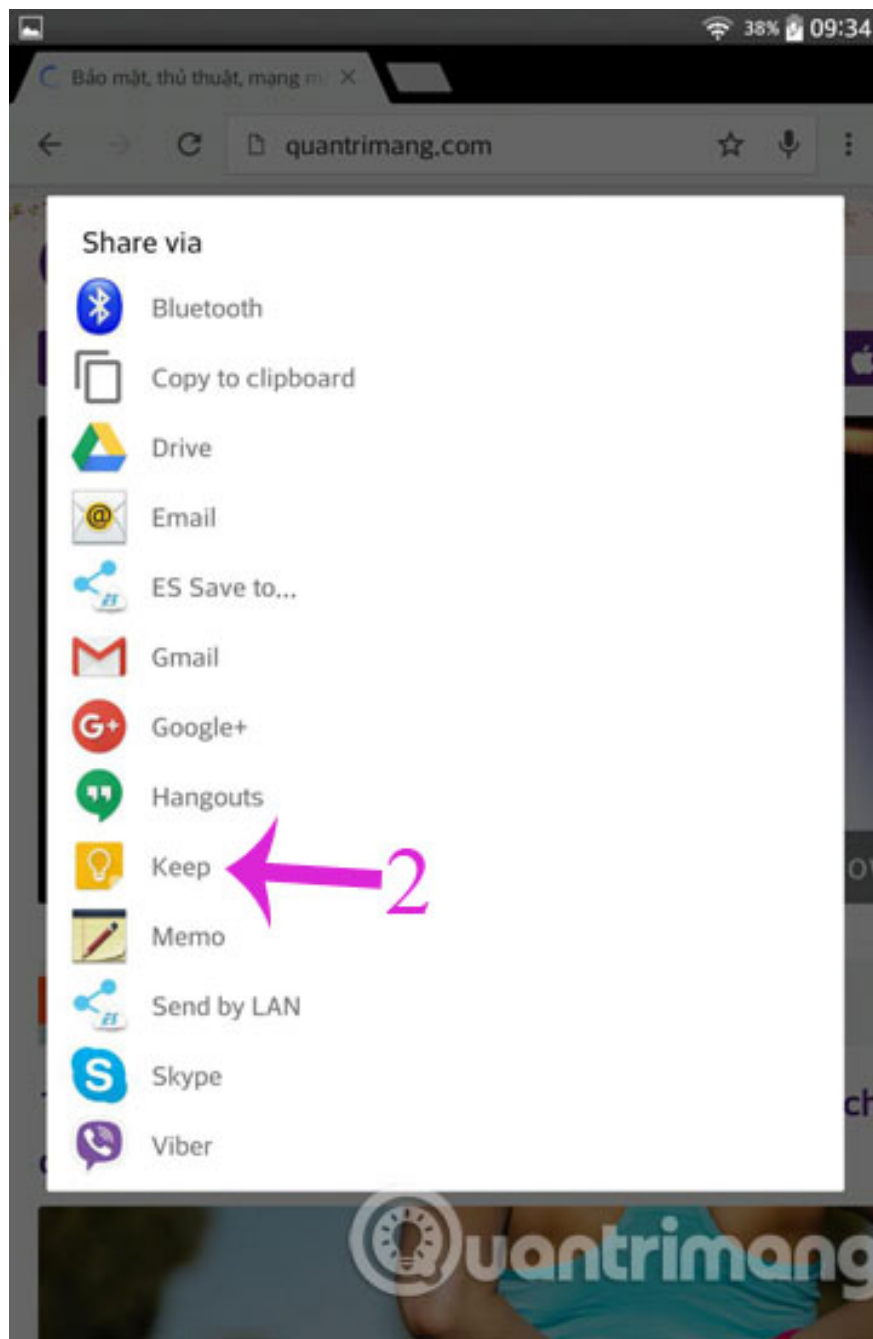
38% 09:34

Bảo mật, thủ thuật, mạng m ×

quantrimang.com

Share via

Bluetooth

Copy to clipboard

Drive

Email

ES Save to...

Gmail

Google+

Hangouts

Keep

2

Memo

Send by LAN

Skype

Viber

Quantrimang